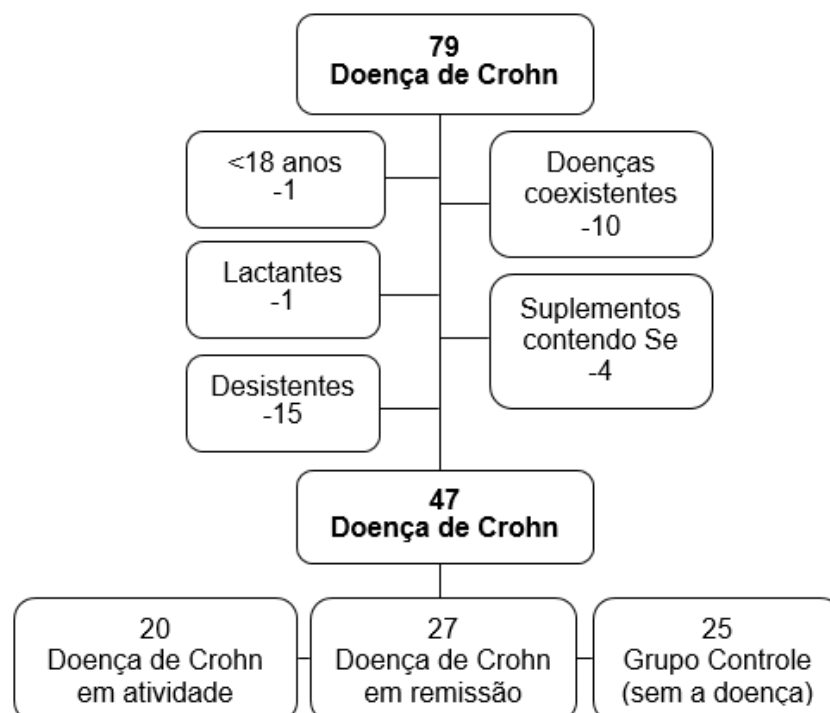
79
Doença de Crohn

<18 anos
-1

Doenças
coexistentes
-10

Lactantes
-1

Suplementos
contendo Se
-4

Desistentes
-15

47
Doença de Crohn

20
Doença de Crohn
em atividade

27
Doença de Crohn
em remissão

25
Grupo Controle
(sem a doença)